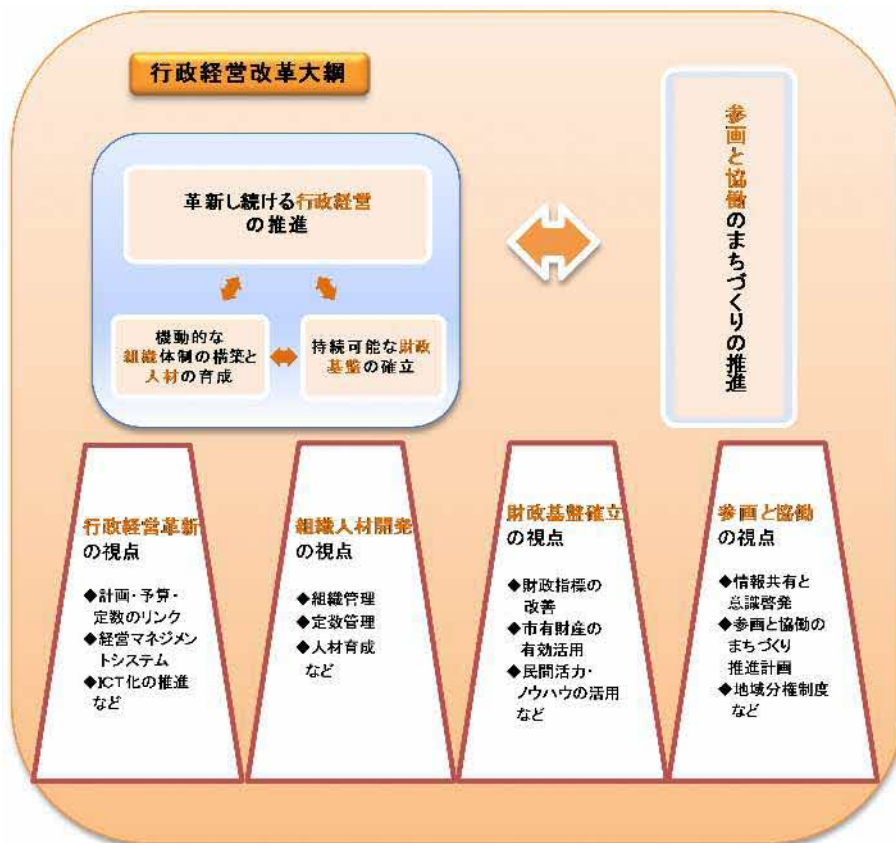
行政経営改革大綱

革新し続ける行政経営の推進

機動的な組織体制の構築と人材の育成

持続可能な財政基盤の確立

参画と協働のまちづくりの推進

行政経営革新の視点

◆計画・予算・定数のリンク
◆経営マネジメントシステム
◆ICT化の推進
など

組織人材開発の視点

◆組織管理
◆定数管理
◆人材育成
など

財政基盤確立の視点

◆財政指標の改善
◆市有財産の有効活用
◆民間活力・ノウハウの活用
など

参画と協働の視点

◆情報共有と意識啓発
◆参画と協働のまちづくり推進計画
◆地域分権制度
など